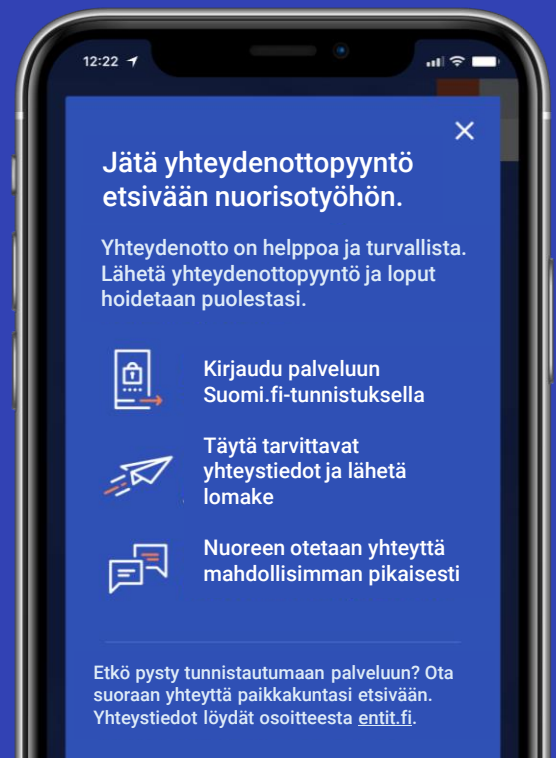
12:22

×

Jätä yhteydenottopyyntö etsivään nuorisotyöhön.

Yhteydenotto on helppoa ja turvallista. Lähetä yhteydenottopyyntö ja loput hoidetaan puolestasi.

Kirjaudu palveluun Suomi.fi-tunnistuksella

Täytä tarvittavat yhteystiedot ja lähetä lomake

Nuoreen otetaan yhteyttä mahdollisimman pikaisesti

Etkö pysty tunnistautumaan palveluun? Ota suoraan yhteyttä paikkakuntasi etsivään. Yhteystiedot löydät osoitteesta entit.fi.